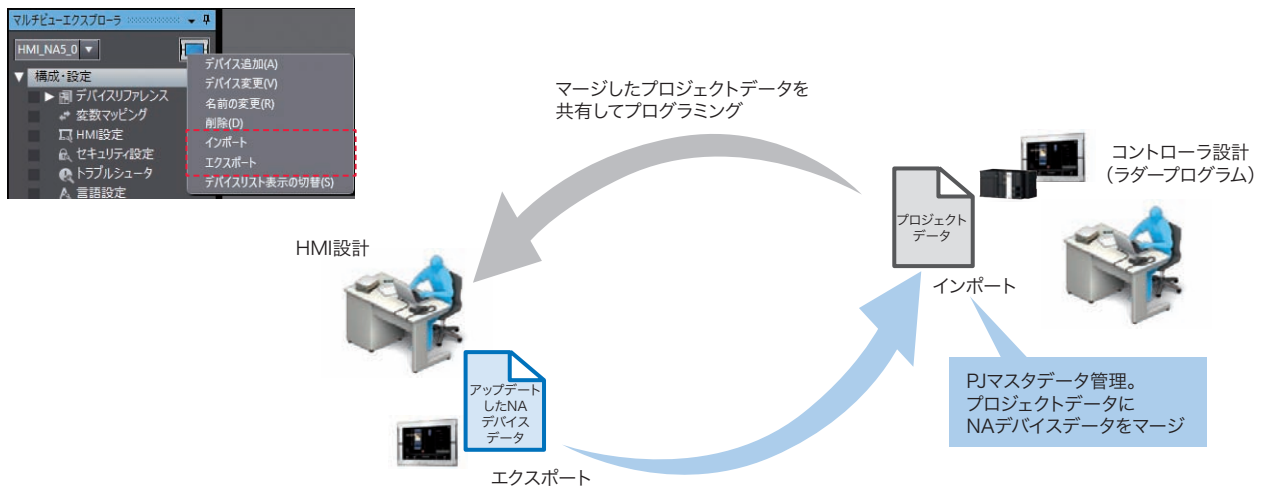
マルチビューエクスプローラ

HMI_NA5_0

▼ 構成・設定

▶ デバイスリファレンス

変数マッピング

HMI設定

セキュリティ設定

トラブルシュータ

言語設定

デバイス追加(A)

デバイス変更(V)

名前の変更(R)

削除(D)

インポート

エクスポート

デバイスリスト表示の切替(S)

マージしたプロジェクトデータを共有してプログラミング

コントローラ設計（ラダープログラム）

プロジェクトデータ

インポート

HMI設計

アップデートしたNAデバイスデータ

エクスポート

PJマスタデータ管理。プロジェクトデータにNAデバイスデータをマージ